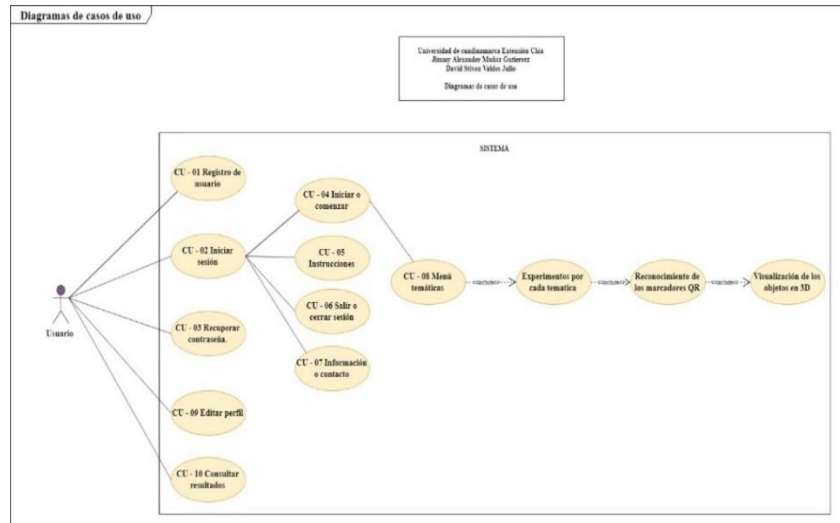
Diagramas de casos de uso

Universidad de cundinamarca Extensión Chía
Jimmy Alexander Muñoz Gutierrez
David Stiven Valdes Julio

Diagramas de casos de uso

SISTEMA

Usuario

CU - 01 Registro de usuario

CU - 02 Iniciar sesión

CU - 03 Recuperar contraseña.

CU - 09 Editar perfil

CU - 10 Consultar resultados

CU - 04 Iniciar o comenzar

CU - 05 Instrucciones

CU - 06 Salir o cerrar sesión

CU - 07 Información o contacto

CU - 08 Menú temáticas

«include»

Experimentos por cada tematica

«include»

Reconocimiento de los marcadores QR

«include»

Visualización de los objetos en 3D